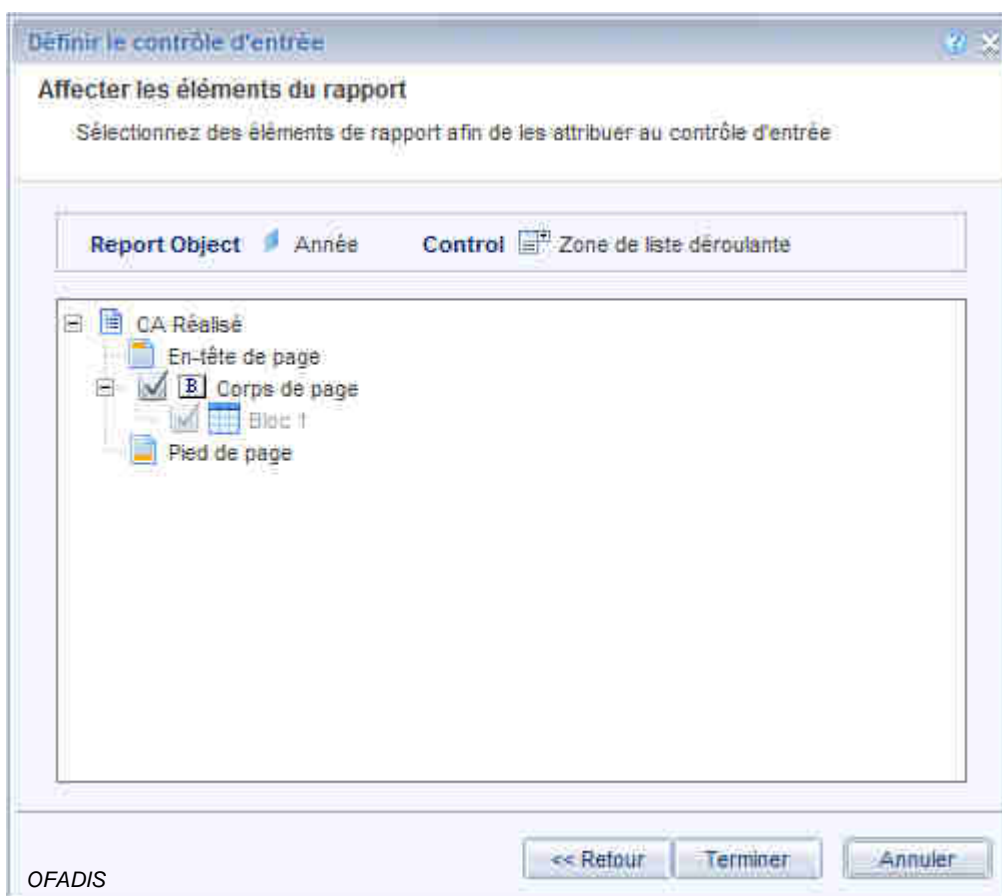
Définir le contrôle d'entrée

Affecter les éléments du rapport

Sélectionnez des éléments de rapport afin de les attribuer au contrôle d'entrée

Report Object Année Control Zone de liste déroulante

CA Réalisé
En-tête de page
B Corps de page
Bloc 1
Pied de page

<< Retour Terminer Annuler

OFADIS